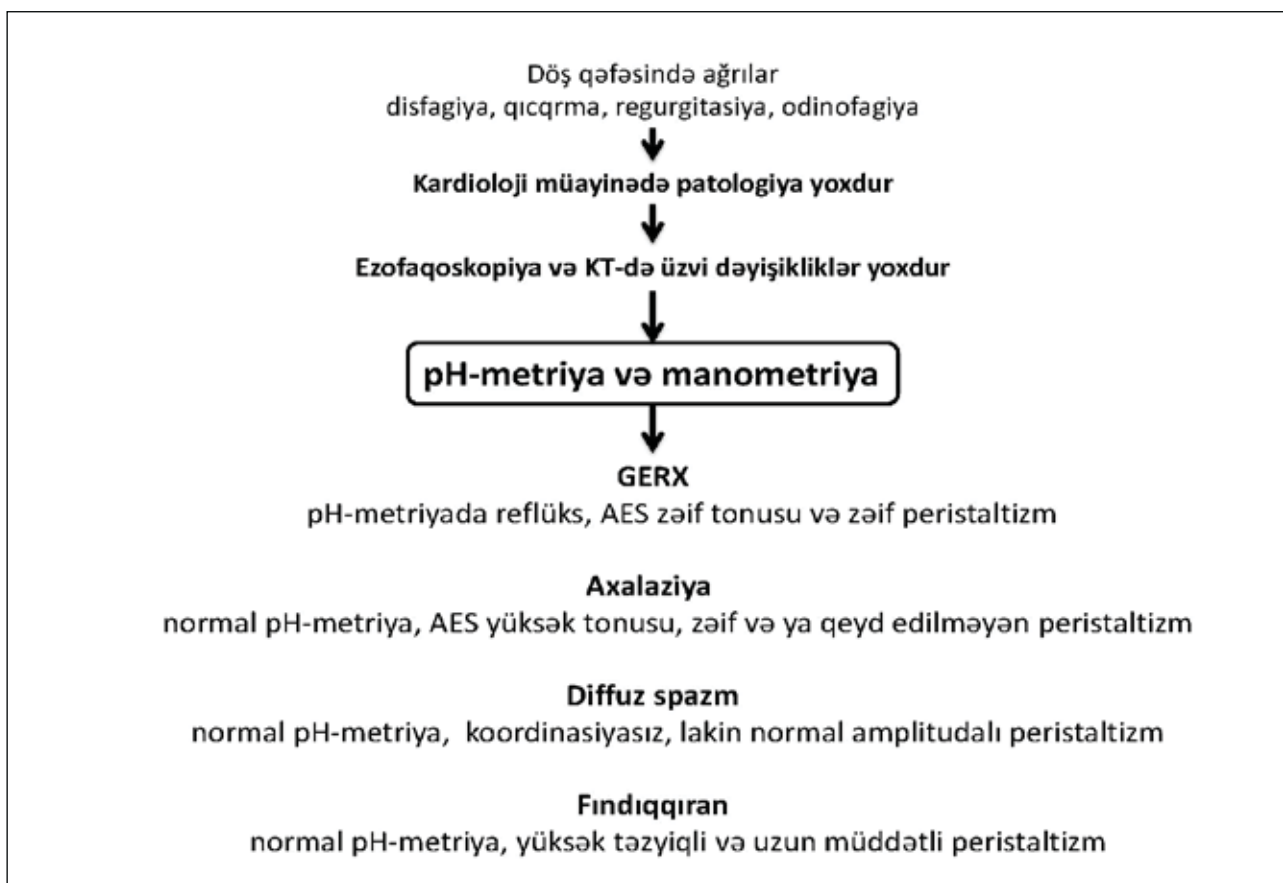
Döş qəfəsində ağrılar
disfagiya, qıcqrma, regurgitasiya, odinofagiya

Kardioloji müayinədə patologiya yoxdur

Ezofaqoskopiya və KT-də üzvi dəyişikliklər yoxdur

pH-metriya və manometriya

GERX
pH-metriyada reflüks, AES zəif tonusu və zəif peristaltizm

Axalaziya
normal pH-metriya, AES yüksək tonusu, zəif və ya qeyd edilməyən peristaltizm

Diffuz spazm
normal pH-metriya, koordinasiyasız, lakin normal amplitudalı peristaltizm

Fındıqqıran
normal pH-metriya, yüksək təzyiqli və uzun müddətli peristaltizm